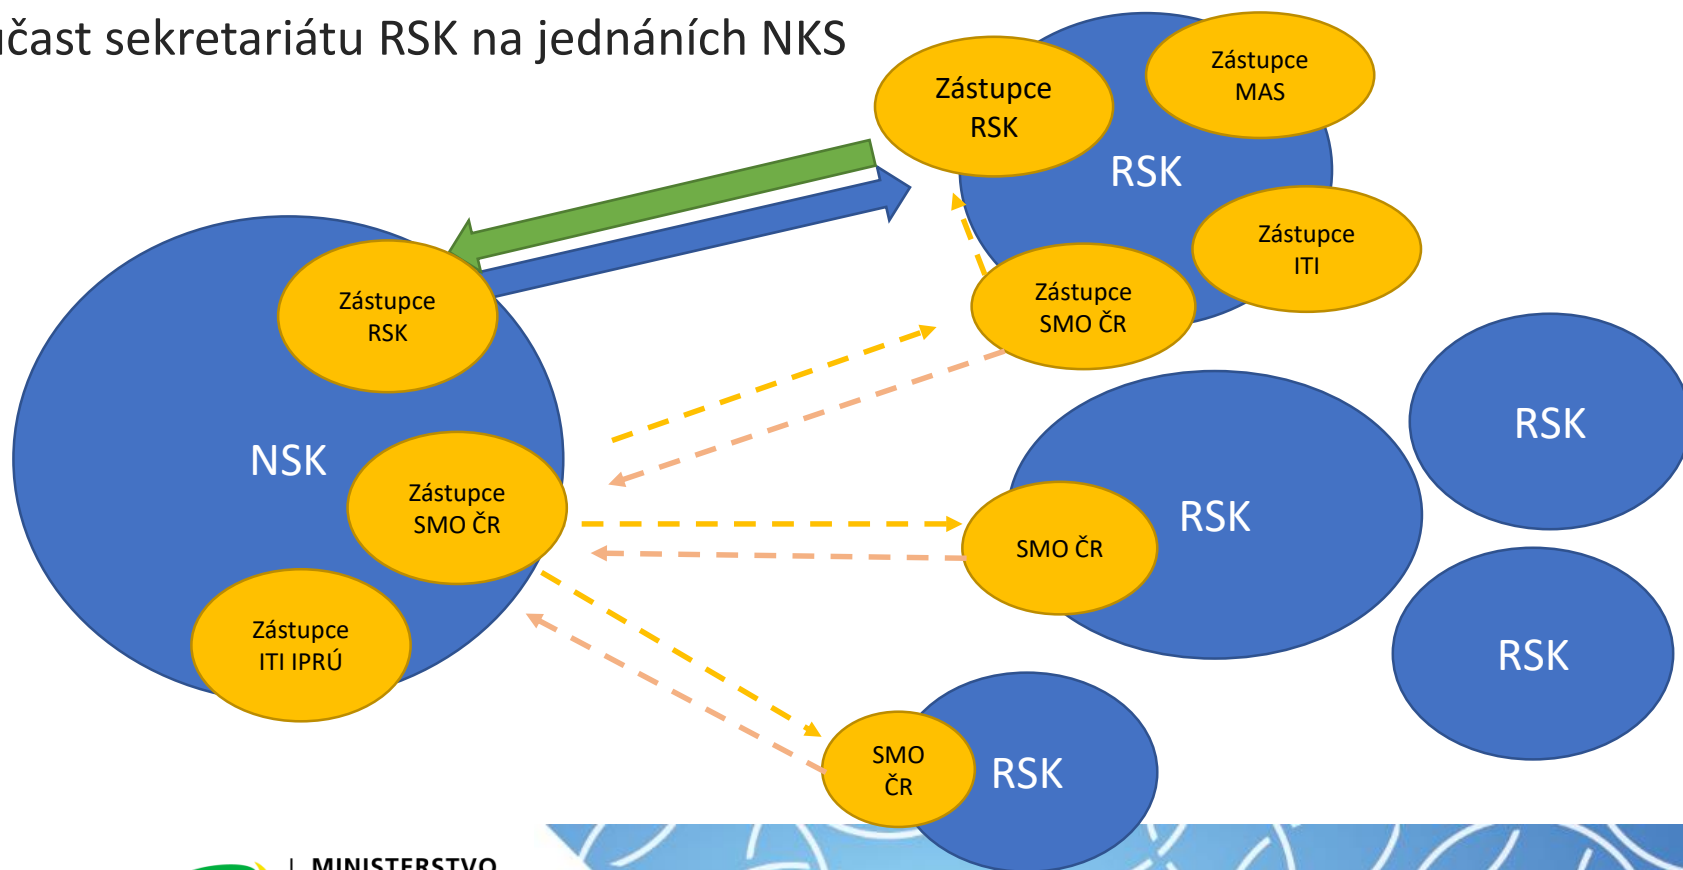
účast sekretariátu RSK na jednáních NKS

Zástupce RSK

Zástupce MAS

RSK

Zástupce ITI

Zástupce SMO ČR

Zástupce RSK

NSK

Zástupce SMO ČR

Zástupce ITI IPRÚ

RSK

SMO ČR

RSK

RSK

SMO ČR

RSK

MINISTERSTVO